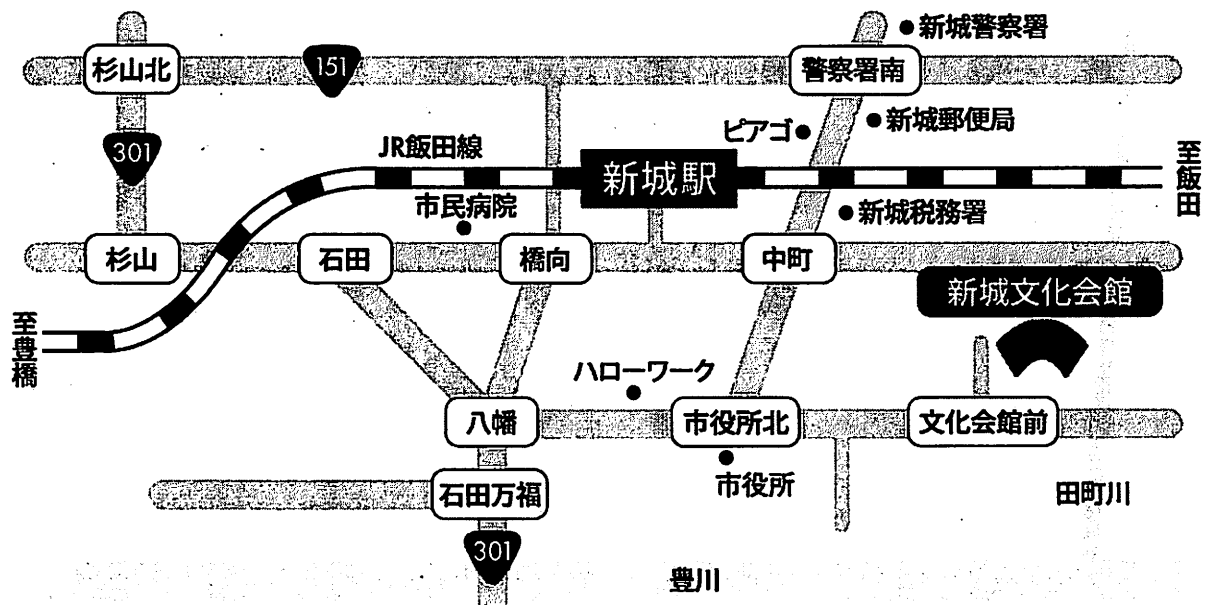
●新城警察署
杉山北
151
警察署南
ピアゴ
●新城郵便局
301
JR飯田線
新城駅
至飯田
市民病院
●新城税務署
杉山
石田
橋向
中町
新城文化会館
至豊橋
ハローワーク
八幡
市役所北
文化会館前
市役所
田町川
石田万福
301
豊川